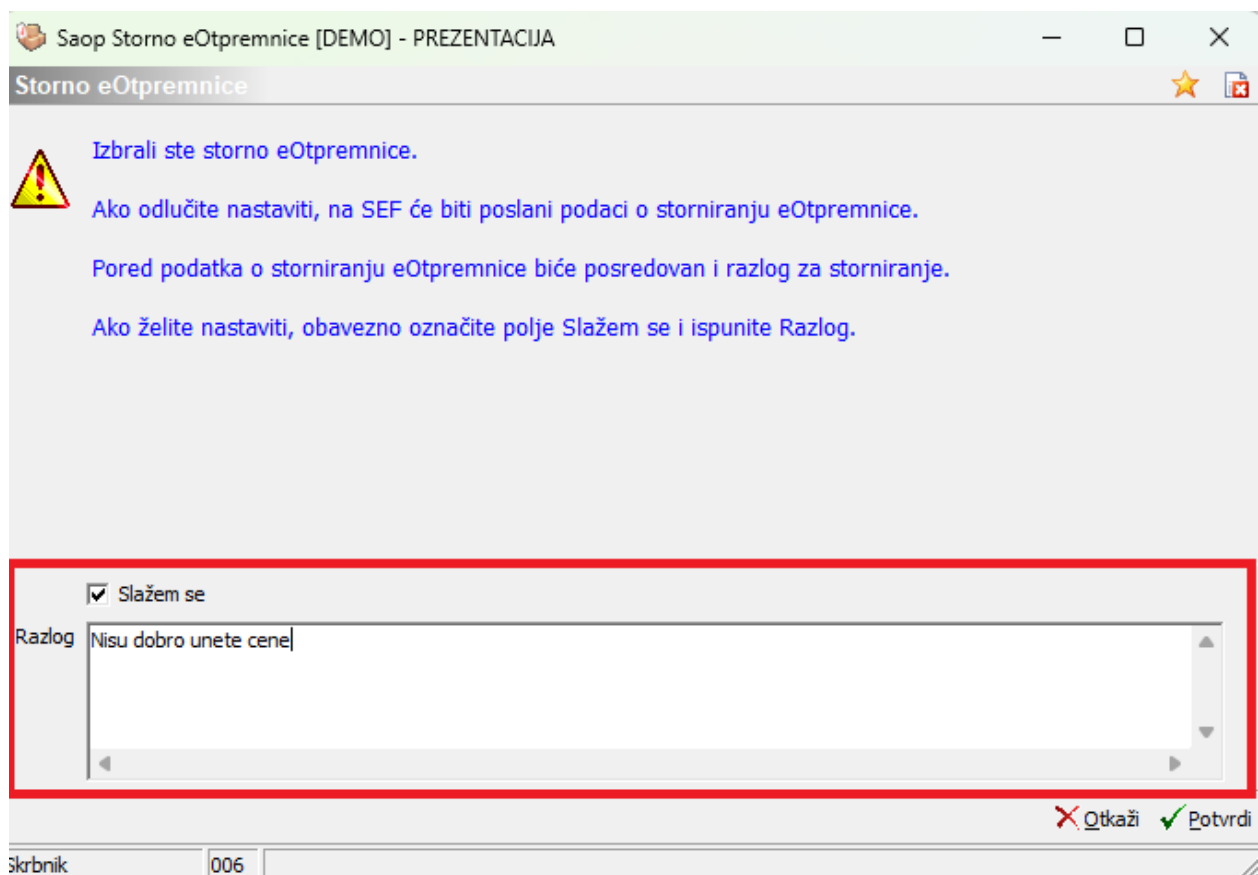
Saop Storno eOtpremnice [DEMO] - PREZENTACIJA

Storno eOtpremnice

Izbrali ste storno eOtpremnice.

Ako odlučite nastaviti, na SEF će biti poslani podaci o storniranju eOtpremnice.

Pored podatka o storniranju eOtpremnice biće posredovan i razlog za storniranje.

Ako želite nastaviti, obavezno označite polje Slažem se i ispunite Razlog.

Slažem se

Razlog Nisu dobro unete cene

Otkaži Potvrdi

Skrbnik 006